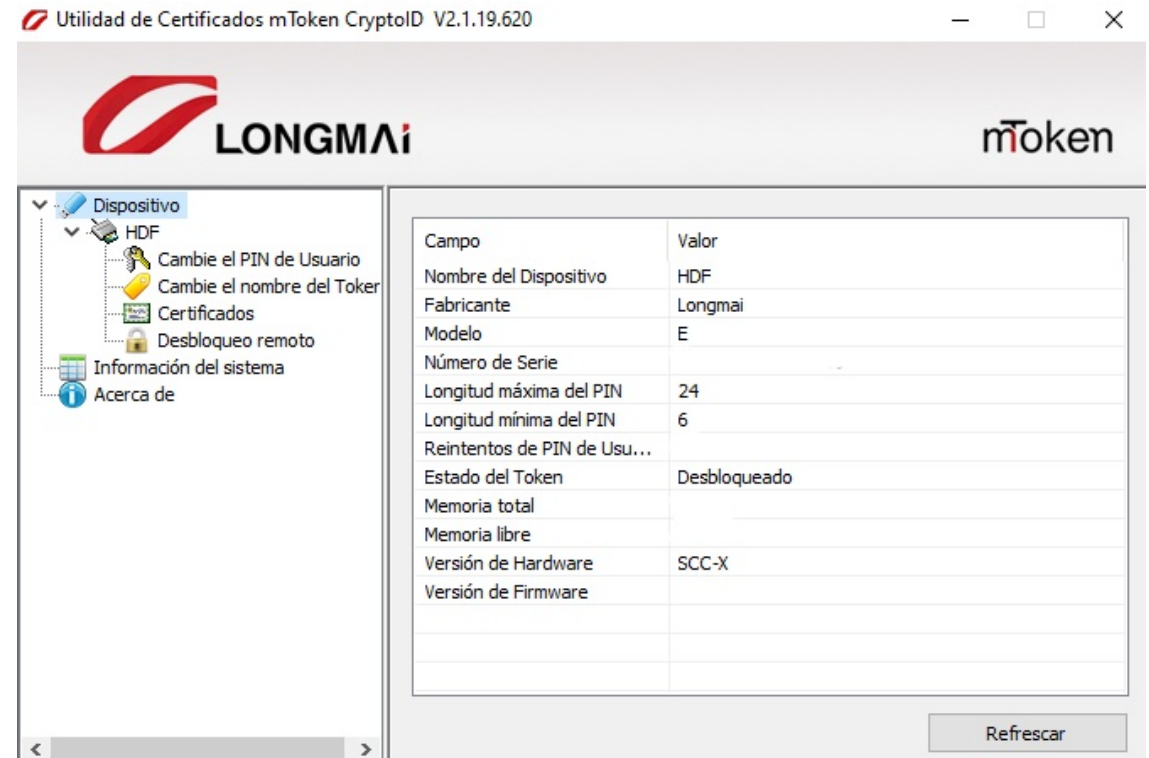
Utilidad de Certificados mToken CryptoID V2.1.19.620

LONGMAi

mToken

Dispositivo
HDF
Cambie el PIN de Usuario
Cambie el nombre del Toker
Certificados
Desbloqueo remoto
Información del sistema
Acerca de

| Campo | Valor |
|---|---|
| Nombre del Dispositivo | HDF |
| Fabricante | Longmai |
| Modelo | E |
| Número de Serie | |
| Longitud máxima del PIN | 24 |
| Longitud mínima del PIN | 6 |
| Reintentos de PIN de Usu... | |
| Estado del Token | Desbloqueado |
| Memoria total | |
| Memoria libre | |
| Versión de Hardware | SCC-X |
| Versión de Firmware | |

Refrescar